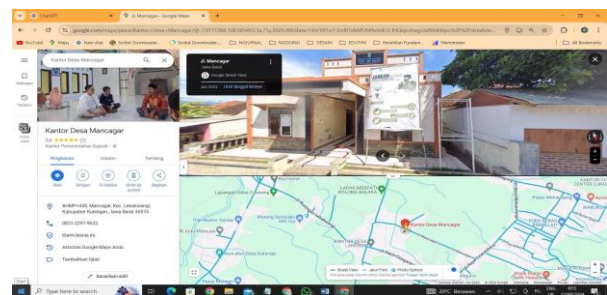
ChatGPT
Mancagar - Google Maps
google.com/maps/place/Kantor+Desa+Mancagar/
YouTube
Maps
Kantor Desa Mancagar
Kantor Desa Mancagar
5,0 ★★★★★ (2)
Kantor Pemerintahan Daerah
Ringkasan
Ulasan
Tentang
Rute
Simpan
Di sekitar
Kirim ke ponsel
Bagikan
Mancagar, Kec. Lebakwangi, Kabupaten Kuningan, Jawa Barat 45574
Klaim bisnis ini
Aktivitas Google Maps Anda
Tambahkan label
Sarankan edit
Mancagar
Google Street View
Lihat tanggal lainnya
Kantor Desa Mancagar
Street View
Jalur Foto
Photo Sphere
Type here to search
20°C Berawan